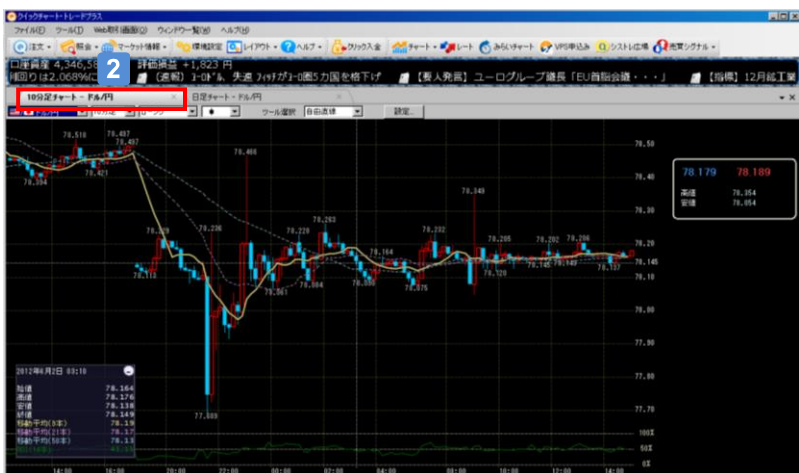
クイックチャートトレードプラス

ファイル(F) ツール(T) Web取引画面(O) ウィンドウ一覧(W) ヘルプ(H)

注文 照会 マーケット情報 環境設定 レイアウト ヘルプ クイック入金 チャート レート みらいチャート VPS申込み システム広場 売買シグナル

口座資産 4,346,58 評価損益 +1,823 円

回りは2.068%に 2 (速報) ユーロドル、失速 フィッチがユーロ圏5カ国を格下げ 【要人発言】ユーロ・グループ議長「EU首脳会議・・・」 【指標】12月鉱工業

10分足チャート - ドル/円 × 日足チャート - ドル/円 ×

ツール選択 自由直線 設定...

78.516 78.487 78.457 78.394 78.421 78.466 78.349 78.263 78.232 78.220 78.205 78.202 78.206 78.230 78.164 78.120 78.145 78.149 78.137 78.115 78.061 78.064 78.060 78.075 77.889

78.50 78.40 78.30 78.20 78.145 78.10 77.90 77.80 77.70

78.179 78.189
高値 78.354
安値 78.054

2012年6月2日 03:10
始値 78.164
高値 78.176
安値 78.138
終値 78.149
移動平均(5本) 78.19
移動平均(21本) 78.17
移動平均(50本) 78.13

100% 50% 0%